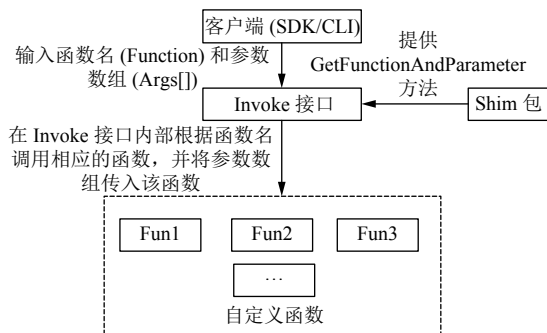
客户端 (SDK/CLI)

输入函数名 (Function) 和参数数组 (Args[])

提供 GetFunctionAndParameter 方法

Invoke 接口

Shim 包

在 Invoke 接口内部根据函数名调用相应的函数，并将参数数组传入该函数

Fun1

Fun2

Fun3

…

自定义函数